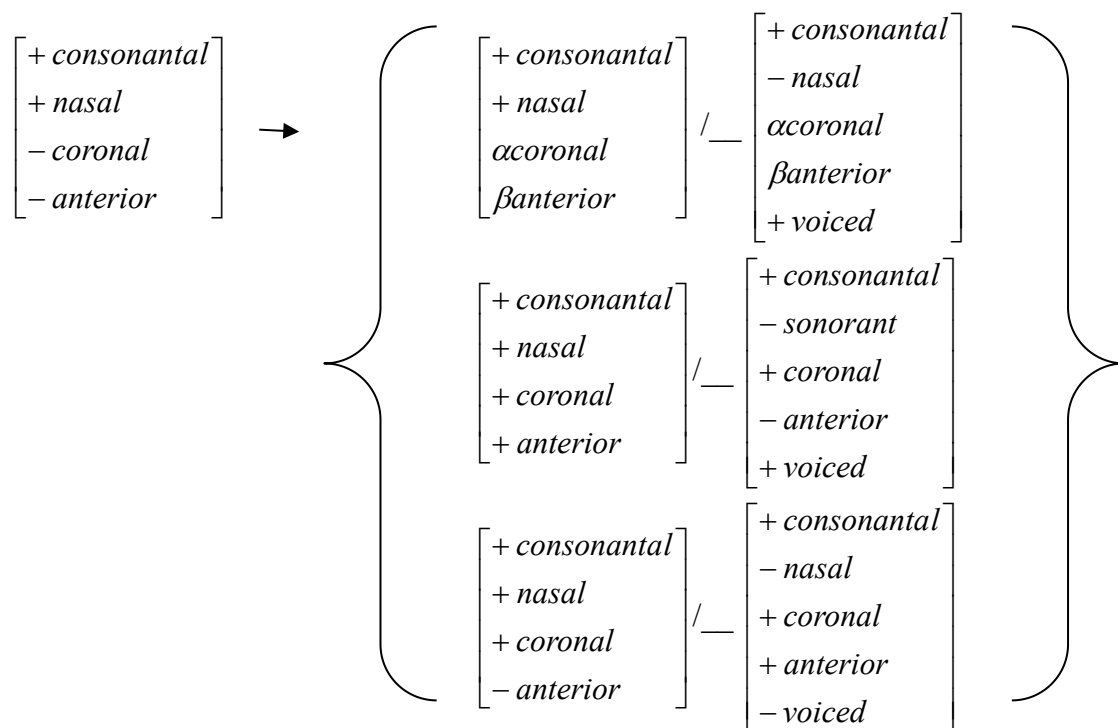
$\begin{bmatrix} +consonantal \\ +nasal \\ -coronal \\ -anterior \end{bmatrix} \rightarrow \left\{ \begin{matrix} \begin{bmatrix} +consonantal \\ +nasal \\ \alpha coronal \\ \beta anterior \end{bmatrix} /\_\_ \begin{bmatrix} +consonantal \\ -nasal \\ \alpha coronal \\ \beta anterior \\ +voiced \end{bmatrix} \\ \begin{bmatrix} +consonantal \\ +nasal \\ +coronal \\ +anterior \end{bmatrix} /\_\_ \begin{bmatrix} +consonantal \\ -sonorant \\ +coronal \\ -anterior \\ +voiced \end{bmatrix} \\ \begin{bmatrix} +consonantal \\ +nasal \\ +coronal \\ -anterior \end{bmatrix} /\_\_ \begin{bmatrix} +consonantal \\ -nasal \\ +coronal \\ +anterior \\ -voiced \end{bmatrix} \end{matrix} \right\}$